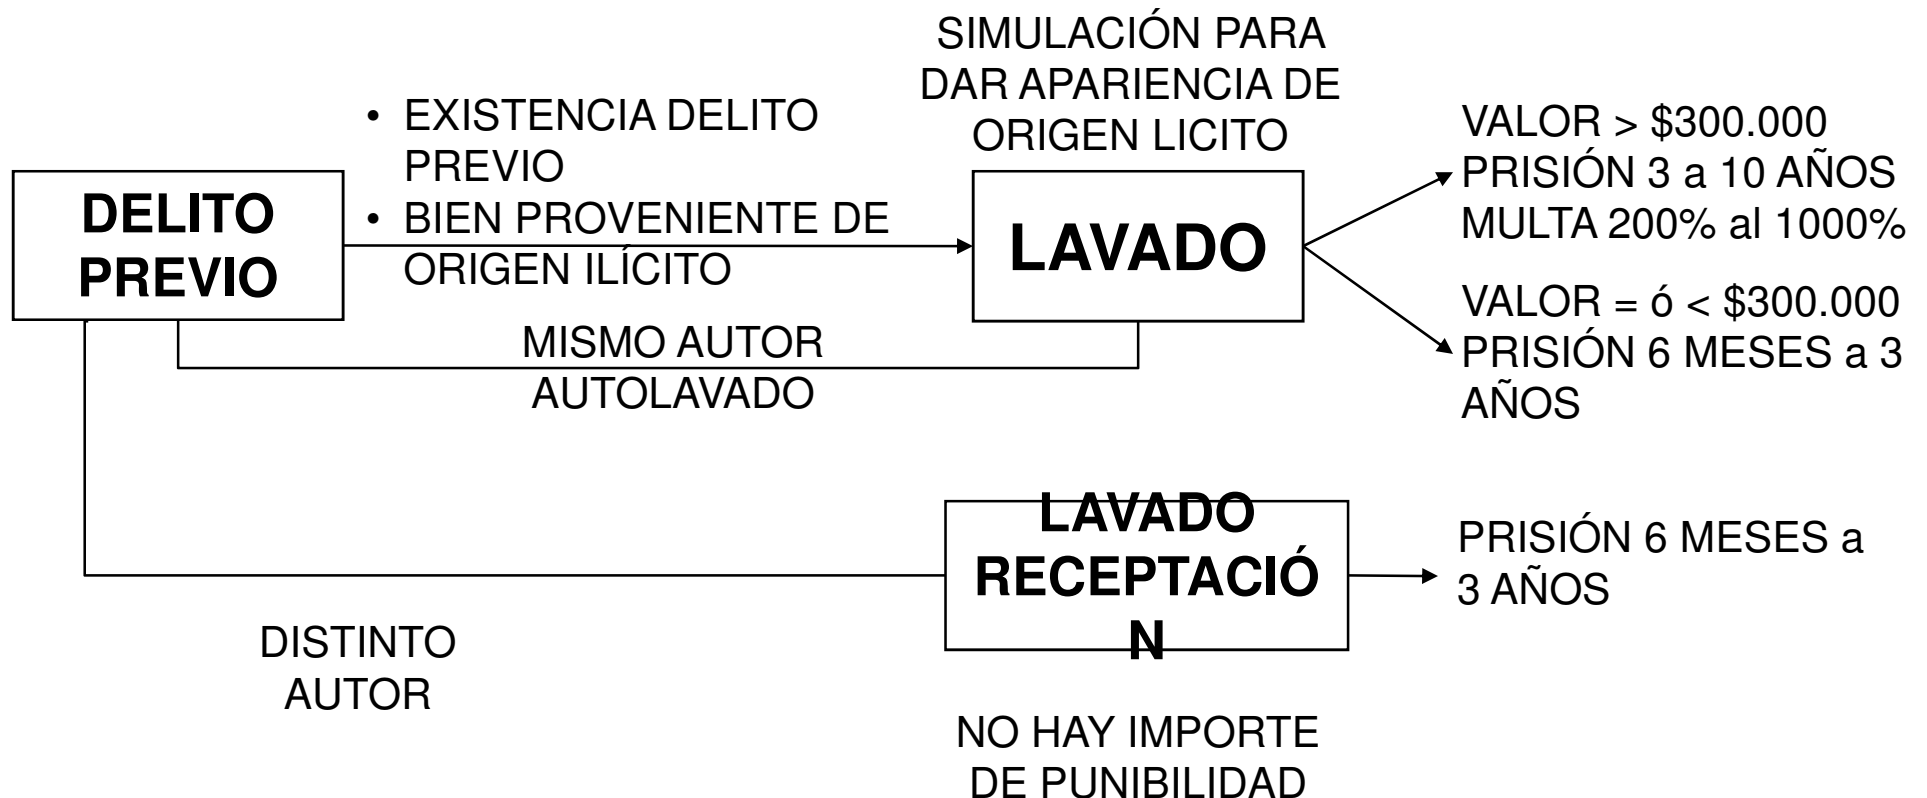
DELITO PREVIO

• EXISTENCIA DELITO PREVIO
• BIEN PROVENIENTE DE ORIGEN ILÍCITO

SIMULACIÓN PARA DAR APARIENCIA DE ORIGEN LICITO

LAVADO

VALOR > \$300.000
PRISIÓN 3 a 10 AÑOS
MULTA 200% al 1000%

VALOR = ó < \$300.000
PRISIÓN 6 MESES a 3 AÑOS

MISMO AUTOR
AUTOLAVADO

LAVADO RECEPTACIÓN

PRISIÓN 6 MESES a 3 AÑOS

DISTINTO AUTOR

NO HAY IMPORTE DE PUNIBILIDAD